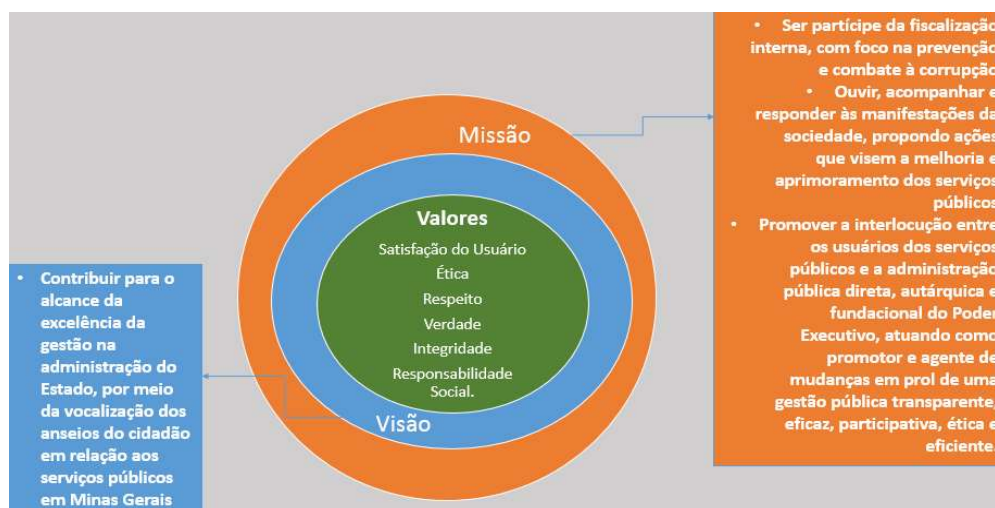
Missão

Visão

Valores

Satisfação do Usuário

Ética

Respeito

Verdade

Integridade

Responsabilidade Social.

• Contribuir para o alcance da excelência da gestão na administração do Estado, por meio da vocalização dos anseios do cidadão em relação aos serviços públicos em Minas Gerais

• Ser partícipe da fiscalizaçã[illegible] interna, com foco na prevençã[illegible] e combate à corrupçã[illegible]

• Ouvir, acompanhar e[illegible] responder às manifestações da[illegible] sociedade, propondo ações que visem a melhoria e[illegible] aprimoramento dos serviços públicos

• Promover a interlocução entre os usuários dos serviços públicos e a administração pública direta, autárquica e fundacional do Poder Executivo, atuando como promotor e agente de mudanças em prol de uma gestão pública transparente, eficaz, participativa, ética e eficiente